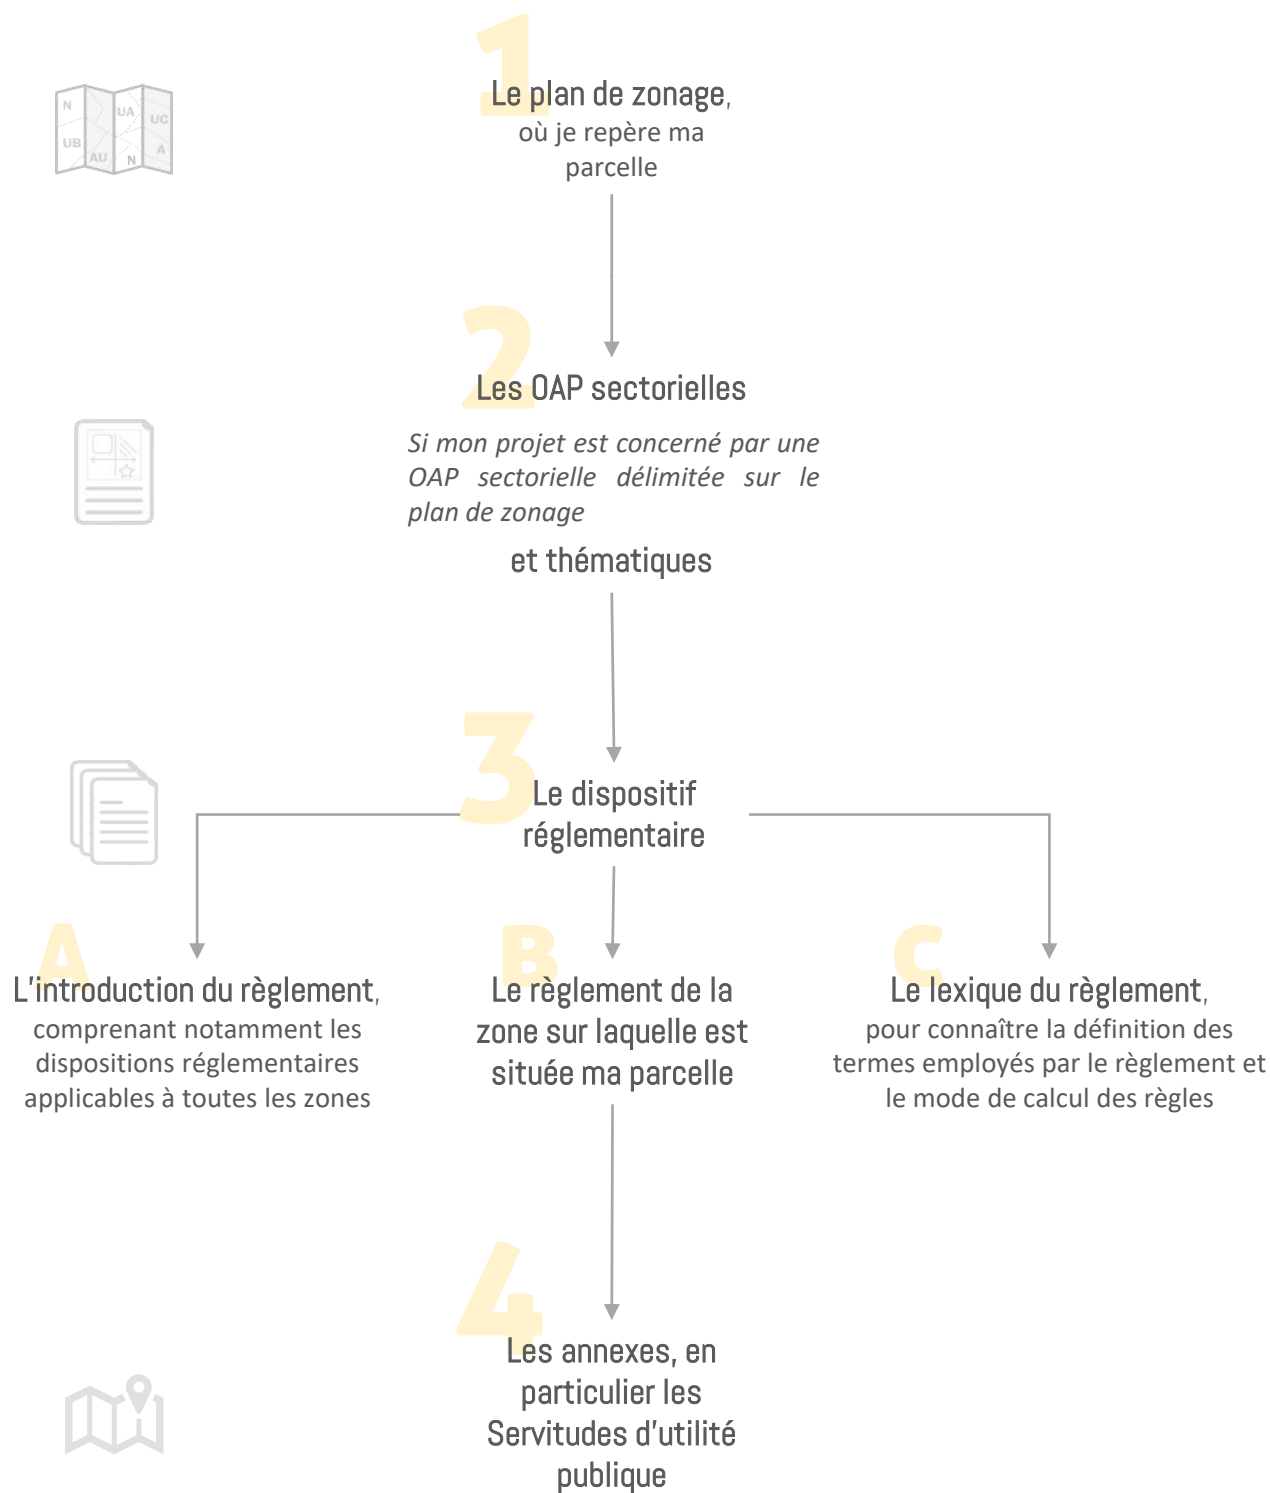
N
UA
UC
UB
AU
N
A

1

Le plan de zonage, où je repère ma parcelle

2

Les OAP sectorielles

Si mon projet est concerné par une OAP sectorielle délimitée sur le plan de zonage

et thématiques

3

Le dispositif réglementaire

A

L'introduction du règlement, comprenant notamment les dispositions réglementaires applicables à toutes les zones

B

Le règlement de la zone sur laquelle est située ma parcelle

C

Le lexique du règlement, pour connaître la définition des termes employés par le règlement et le mode de calcul des règles

4

Les annexes, en particulier les Servitudes d'utilité publique